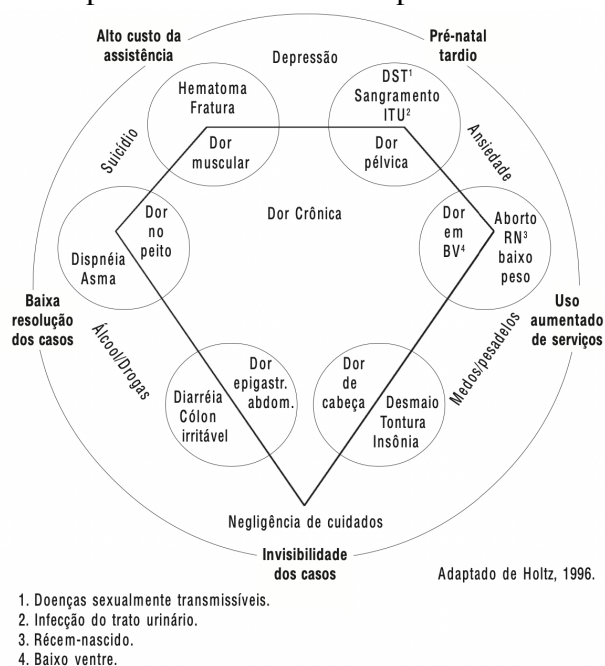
Alto custo da assistência

Pré-natal tardio

Depressão

Hematoma Fratura

DST$^1$ Sangramento ITU$^2$

Suicídio

Ansiedade

Dor muscular

Dor pélvica

Dor Crônica

Dor no peito

Dor em BV$^4$

Aborto RN$^3$ baixo peso

Dispnéia Asma

Baixa resolução dos casos

Uso aumentado de serviços

Álcool/Drogas

Medos/pesadelos

Dor epigastr. abdom.

Dor de cabeça

Diarréia Cólon irritável

Desmaio Tontura Insônia

Negligência de cuidados

Invisibilidade dos casos

Adaptado de Holtz, 1996.

1. Doenças sexualmente transmissíveis.
2. Infecção do trato urinário.
3. Récem-nascido.
4. Baixo ventre.